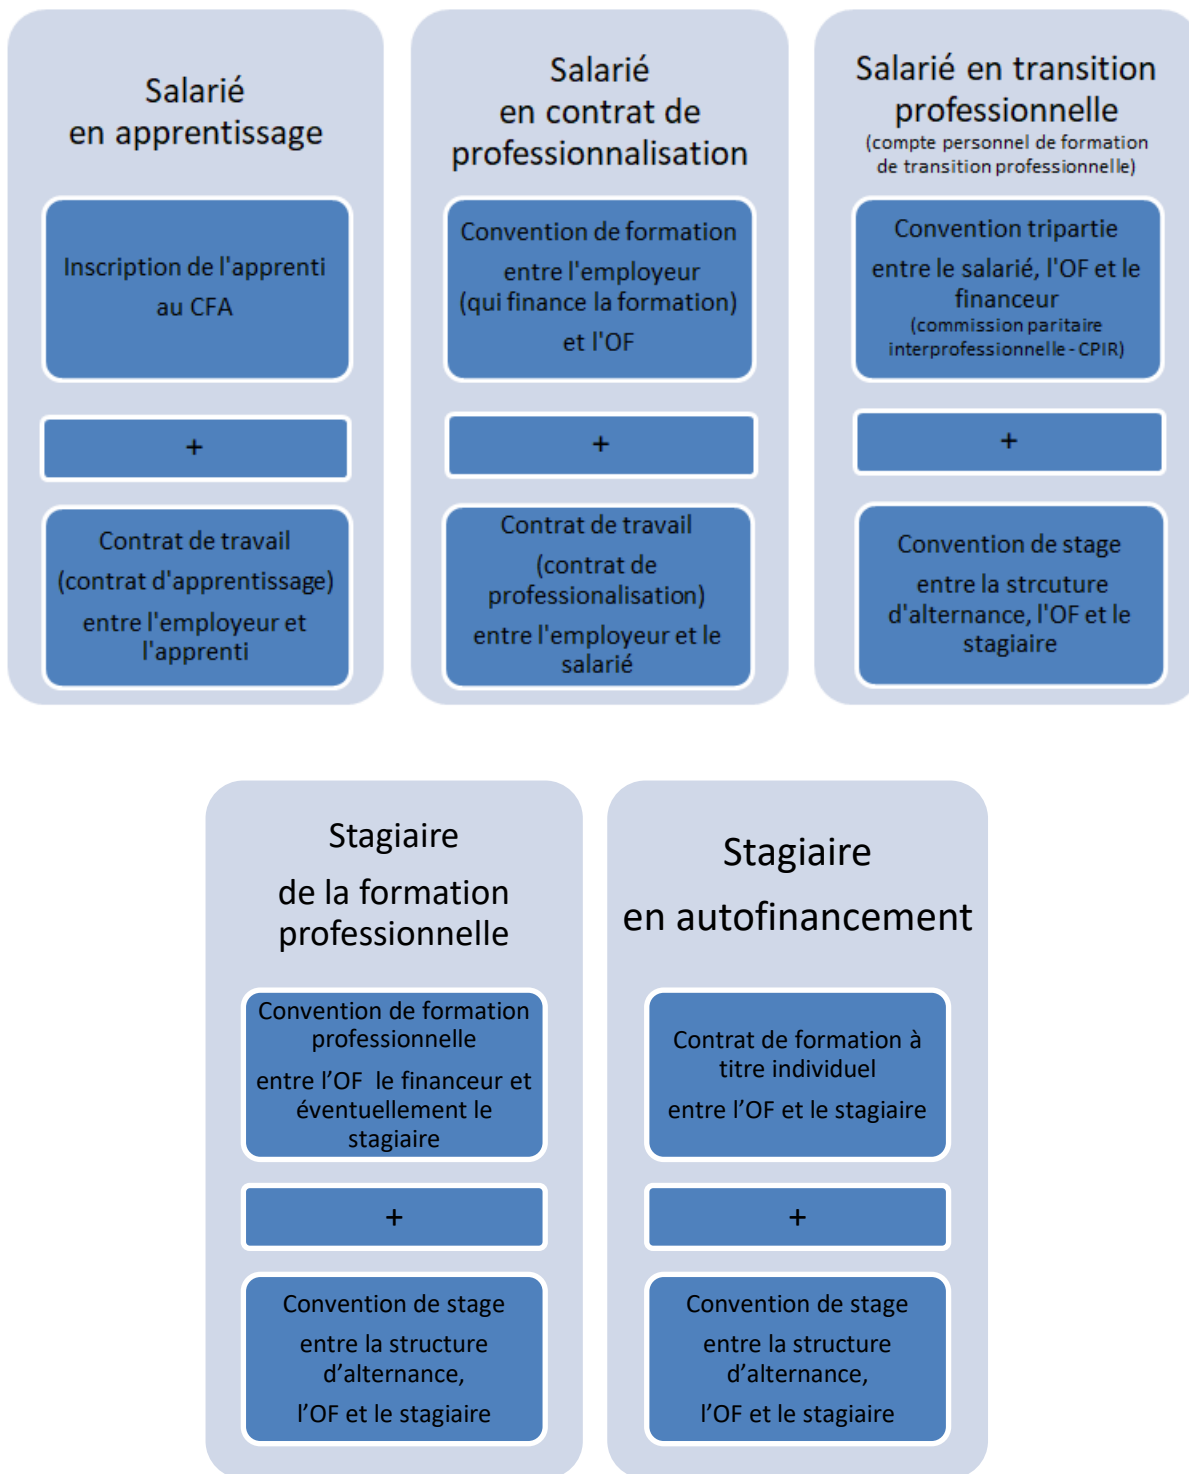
Salarié
en apprentissage

Inscription de l'apprenti au CFA

+

Contrat de travail (contrat d'apprentissage) entre l'employeur et l'apprenti

Salarié
en contrat de professionnalisation

Convention de formation entre l'employeur (qui finance la formation) et l'OF

+

Contrat de travail (contrat de professionalisation) entre l'employeur et le salarié

Salarié en transition professionnelle
(compte personnel de formation de transition professionnelle)

Convention tripartie entre le salarié, l'OF et le financeur
(commission paritaire interprofessionnelle - CPIR)

+

Convention de stage entre la strcuture d'alternance, l'OF et le stagiaire

Stagiaire
de la formation professionnelle

Convention de formation professionnelle
entre l'OF le financeur et éventuellement le stagiaire

+

Convention de stage
entre la structure d'alternance,
l'OF et le stagiaire

Stagiaire
en autofinancement

Contrat de formation à titre individuel
entre l'OF et le stagiaire

+

Convention de stage
entre la structure d'alternance,
l'OF et le stagiaire